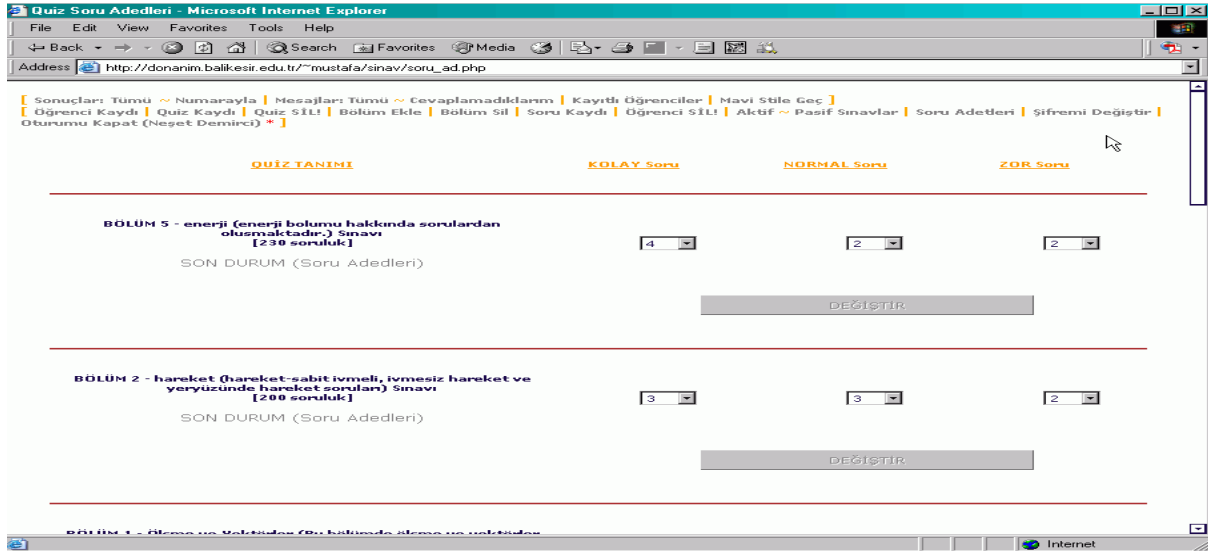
Quiz Soru Adedleri - Microsoft Internet Explorer

File Edit View Favorites Tools Help

Back Search Favorites Media

Address http://donanim.balikesir.edu.tr/~mustafa/sinav/soru_ad.php

[ Sonuçlar: Tümü ~ Numarayla | Mesajlar: Tümü ~ Cevaplamadıklarım | Kayıtlı Öğrenciler | Mavi Stile Geç ]
[ Öğrenci Kaydı | Quiz Kaydı | Quiz SİL! | Bölüm Ekle | Bölüm Sil | Soru Kaydı | Öğrenci SİL! | Aktif ~ Pasif Sınavlar | Soru Adetleri | Şifremi Değiştir | Oturumu Kapat (Neşet Demirci) * ]

| QUİZ TANIMI | KOLAY Soru | NORMAL Soru | ZOR Soru |
|---|---|---|---|
| BÖLÜM 5 - enerji (enerji bolumu hakkında sorulardan olusmaktadır.) Sınavı [230 soruluk] SON DURUM (Soru Adedleri) | 4 | 2 | 2 |
| BÖLÜM 2 - hareket (hareket-sabit ivmeli, ivmesiz hareket ve yeryüzünde hareket soruları) Sınavı [200 soruluk] SON DURUM (Soru Adedleri) | 3 | 3 | 2 |

DEĞİŞTIR

DEĞİŞTIR

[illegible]

Internet